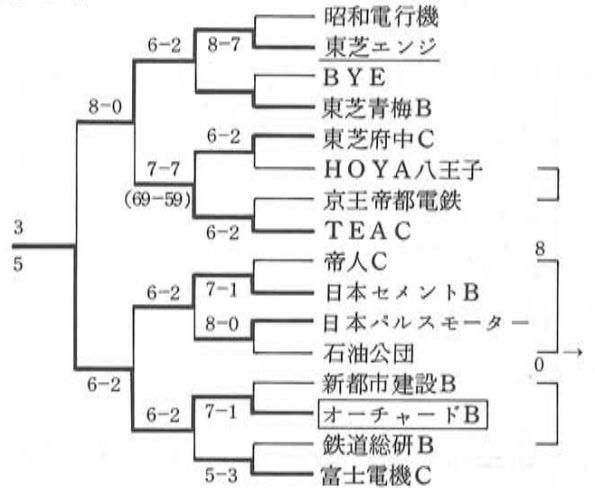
昭和電行機
東芝エンジ
BYE
東芝青梅B
東芝府中C
HOYA八王子
京王帝都電鉄
TEAC
帝人C
日本セメントB
日本パルスモーター
石油公団
新都市建設B
オーチャードB
鉄道総研B
富士電機C

8-7
6-2
8-0
6-2
7-7
(69-59)
6-2
3
5
7-1
6-2
8-0
6-2
7-1
6-2
5-3
8
0
→